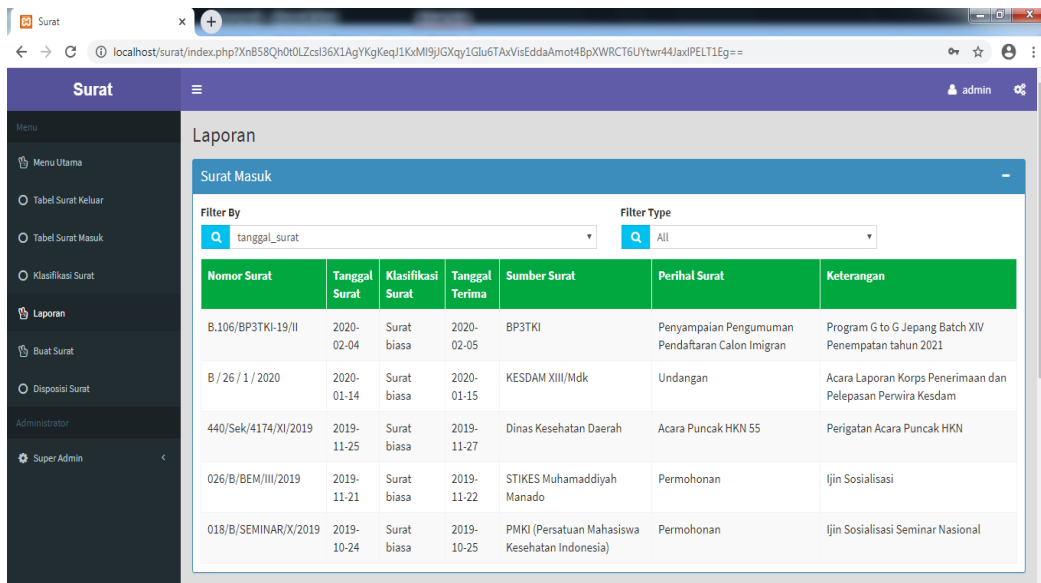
Surat

localhost/surat/index.php?XnB58Qh0t0LZcsI36X1AgYKgKeqJ1KxMI9jJGXqy1GIu6TAxVisEddaAmot4BpXWRCT6UYtwr44JaxIPELT1Eg==

Surat

admin

Menu

Menu Utama

Tabel Surat Keluar

Tabel Surat Masuk

Klasifikasi Surat

Laporan

Buat Surat

Disposisi Surat

Administrator

Super Admin

Laporan

Surat Masuk

Filter By

tanggal_surat

Filter Type

All

| Nomor Surat | Tanggal Surat | Klasifikasi Surat | Tanggal Terima | Sumber Surat | Perihal Surat | Keterangan |
|---|---|---|---|---|---|---|
| B.106/BP3TKI-19/II | 2020-02-04 | Surat biasa | 2020-02-05 | BP3TKI | Penyampaian Pengumuman Pendaftaran Calon Imigran | Program G to G Jepang Batch XIV Penempatan tahun 2021 |
| B / 26 / 1 / 2020 | 2020-01-14 | Surat biasa | 2020-01-15 | KESDAM XIII/Mdk | Undangan | Acara Laporan Korps Penerimaan dan Pelepasan Perwira Kesdam |
| 440/Sek/4174/XI/2019 | 2019-11-25 | Surat biasa | 2019-11-27 | Dinas Kesehatan Daerah | Acara Puncak HKN 55 | Perigatan Acara Puncak HKN |
| 026/B/BEM/III/2019 | 2019-11-21 | Surat biasa | 2019-11-22 | STIKES Muhamaddiyah Manado | Permohonan | Ijin Sosialisasi |
| 018/B/SEMINAR/X/2019 | 2019-10-24 | Surat biasa | 2019-10-25 | PMKI (Persatuan Mahasiswa Kesehatan Indonesia) | Permohonan | Ijin Sosialisasi Seminar Nasional |